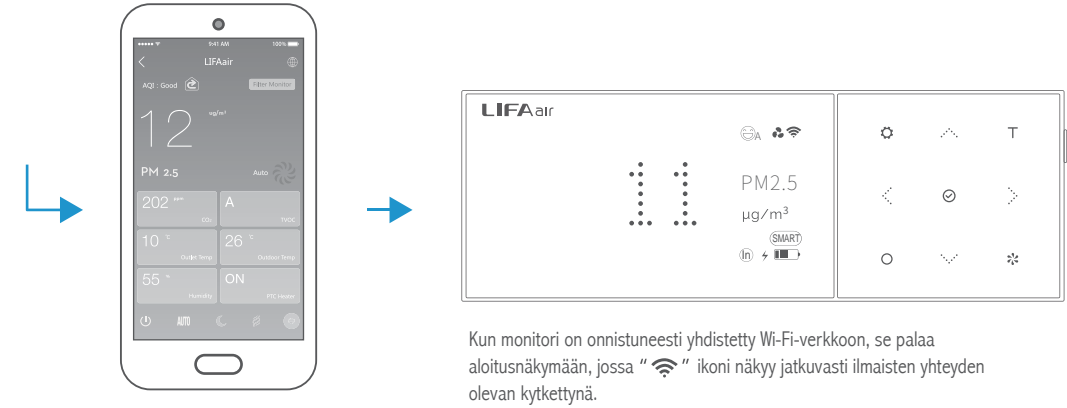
••••• 5:41 AM 100%

LIFAair

AQI : Good

Filter Monitor

12 ug/m³

PM 2.5

Auto

202 ppm CO₂

A TVOC

10 °C Outlet Temp

26 °C Outdoor Temp

55 % Humidity

ON PTC Heater

AUTO

LIFAair

A

11

PM2.5

μg/m³

SMART

In

Kun monitori on onnistuneesti yhdistetty Wi-Fi-verkkoon, se palaa aloitusnäkymään, jossa " " ikoni näkyy jatkuvasti ilmaisten yhteyden olevan kytkettynä.